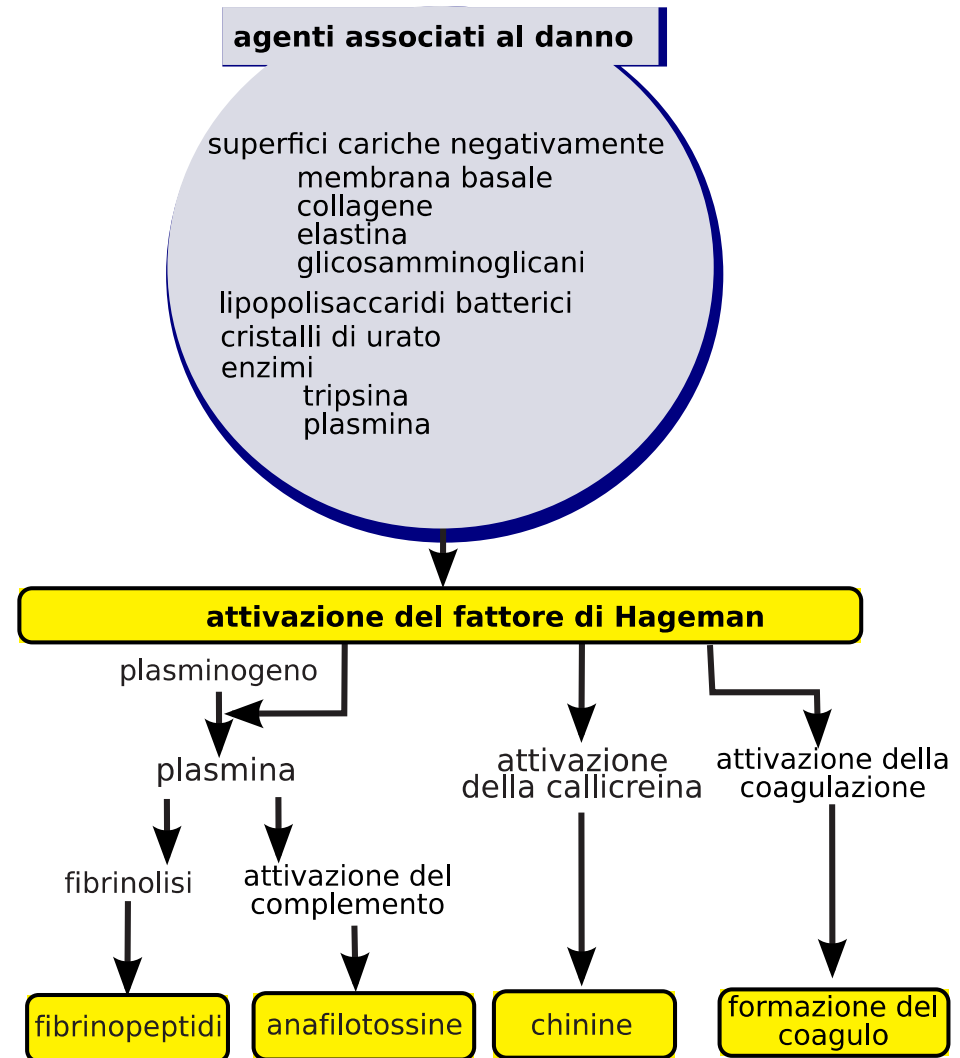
agenti associati al danno

superfici cariche negativamente
membrana basale
collagene
elastina
glicosamminoglicani
lipopolisaccaridi batterici
cristalli di urato
enzimi
tripsina
plasmina

attivazione del fattore di Hageman

plasminogeno

plasmina

fibrinolisi

attivazione del complemento

attivazione della callicreina

attivazione della coagulazione

fibrinopeptidi

anafilotossine

chinine

formazione del coagulo